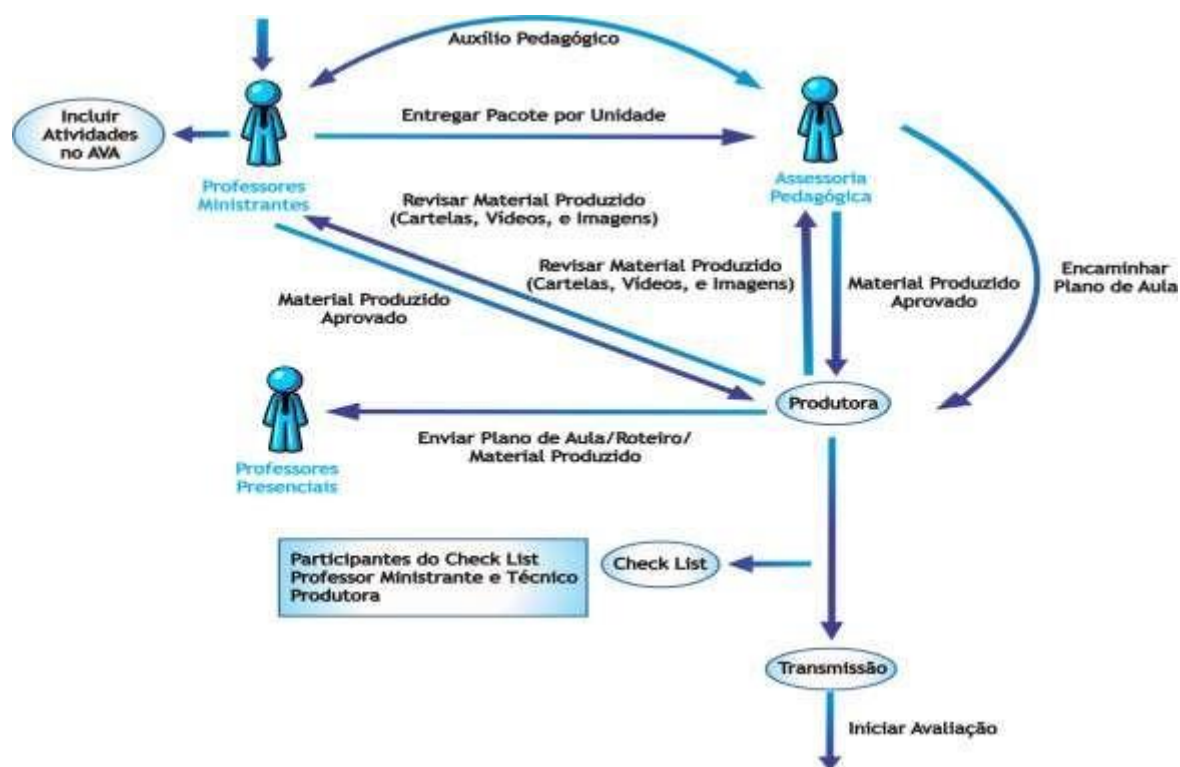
Auxílio Pedagógico

Incluir Atividades no AVA

Entregar Pacote por Unidade

Professores Ministrantes

Assessoria Pedagógica

Revisar Material Produzido (Cartelas, Vídeos, e Imagens)

Revisar Material Produzido (Cartelas, Vídeos, e Imagens)

Material Produzido Aprovado

Material Produzido Aprovado

Encaminhar Plano de Aula

Produtora

Enviar Plano de Aula/Roteiro/ Material Produzido

Professores Presenciais

Participantes do Check List Professor Ministrante e Técnico Produtora

Check List

Transmissão

Iniciar Avaliação